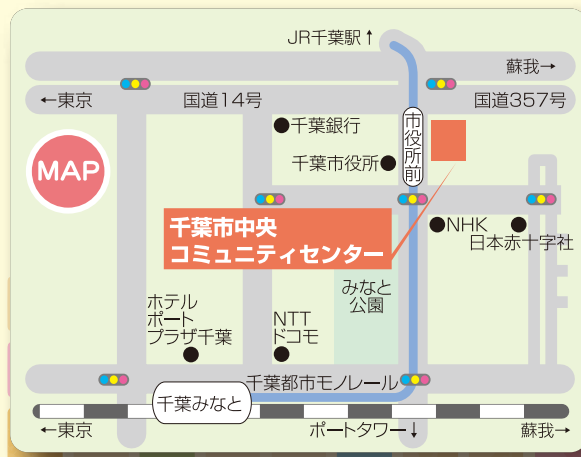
JR千葉駅↑

蘇我→

←東京

国道14号

国道357号

MAP

千葉銀行

市役所前

千葉市役所

千葉市中央
コミュニティセンター

NHK

日本赤十字社

みなと公園

ホテル
ポート
プラザ千葉

NTT
ドコモ

千葉都市モノレール

千葉みなと

←東京

ポートタワー↓

蘇我→